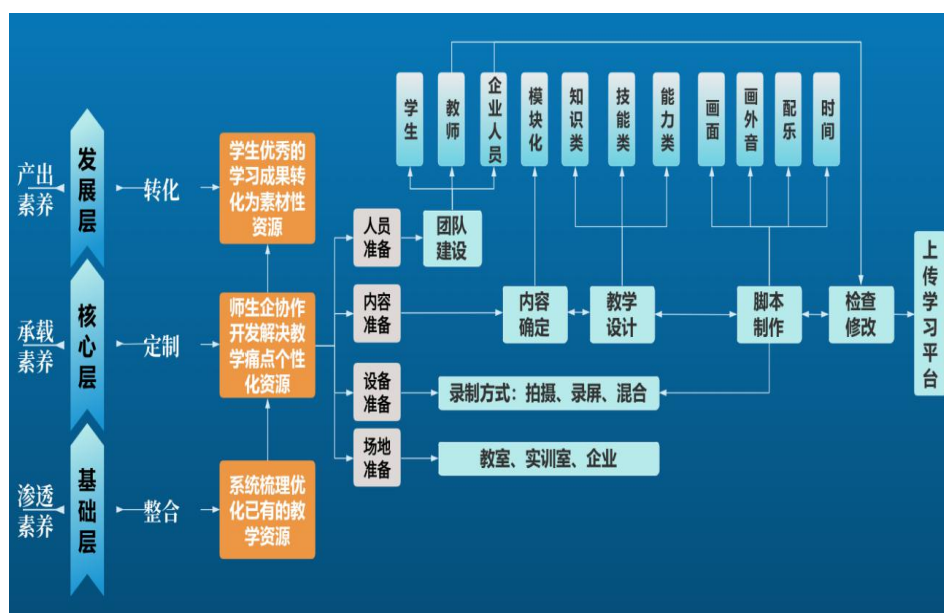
学生

教师

企业人员

模块化

知识类

技能类

能力类

画面

画外音

配乐

时间

产出素养

发展层

转化

学生优秀的学习成果转化为素材性资源

人员准备

团队建设

上传学习平台

承载素养

核心层

定制

师生企协作开发解决教学痛点个性化资源

内容准备

内容确定

教学设计

脚本制作

检查修改

设备准备

录制方式：拍摄、录屏、混合

场地准备

教室、实训室、企业

渗透素养

基础层

整合

系统梳理优化已有的教学资源